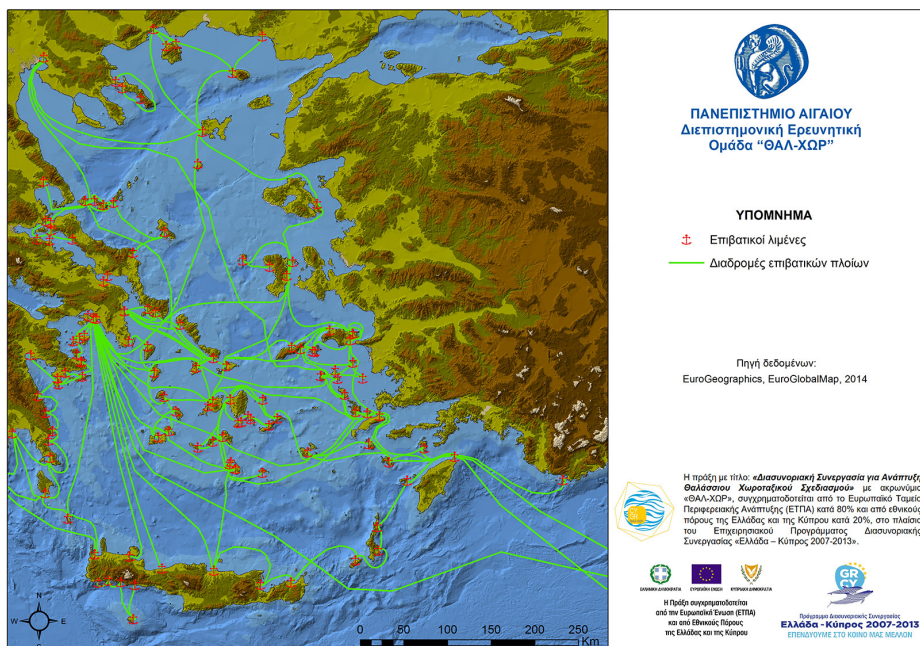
ΠΑΝΕΠΙΣΤΗΜΙΟ ΑΙΓΑΙΟΥ
Διεπιστημονική Ερευνητική Ομάδα "ΘΑΛ-ΧΩΡ"

ΥΠΟΜΝΗΜΑ

Επιβατικοί λιμένες

Διαδρομές επιβατικών πλοίων

Πηγή δεδομένων:
EuroGeographics, EuroGlobalMap, 2014

Η πράξη με τίτλο: «Διασυνοριακή Συνεργασία για Ανάπτυξη Θαλάσσιου Χωροταξικού Σχεδιασμού» με ακρωνύμιο «ΘΑΛ-ΧΩΡ», συγχρηματοδοτείται από το Ευρωπαϊκό Ταμείο Περιφερειακής Ανάπτυξης (ΕΤΠΑ) κατά 80% και από εθνικούς πόρους της Ελλάδας και της Κύπρου κατά 20%, στο πλαίσιο του Επιχειρησιακού Προγράμματος Διασυνοριακής Συνεργασίας «Ελλάδα – Κύπρος 2007-2013».

ΕΛΛΗΝΙΚΗ ΔΗΜΟΚΡΑΤΙΑ ΕΥΡΩΠΑΪΚΗ ΕΝΩΣΗ ΚΥΠΡΙΑΚΗ ΔΗΜΟΚΡΑΤΙΑ

Η Πράξη συγχρηματοδοτείται από την Ευρωπαϊκή Ένωση (ΕΤΠΑ) και από Εθνικούς Πόρους της Ελλάδας και της Κύπρου

GR CY

Πρόγραμμα Διασυνοριακής Συνεργασίας
Ελλάδα - Κύπρος 2007-2013
ΕΠΕΝΔΥΟΥΜΕ ΣΤΟ ΚΟΙΝΟ ΜΑΣ ΜΕΛΛΟΝ

N
W E
S

0 25 50 100 150 200 250 Km